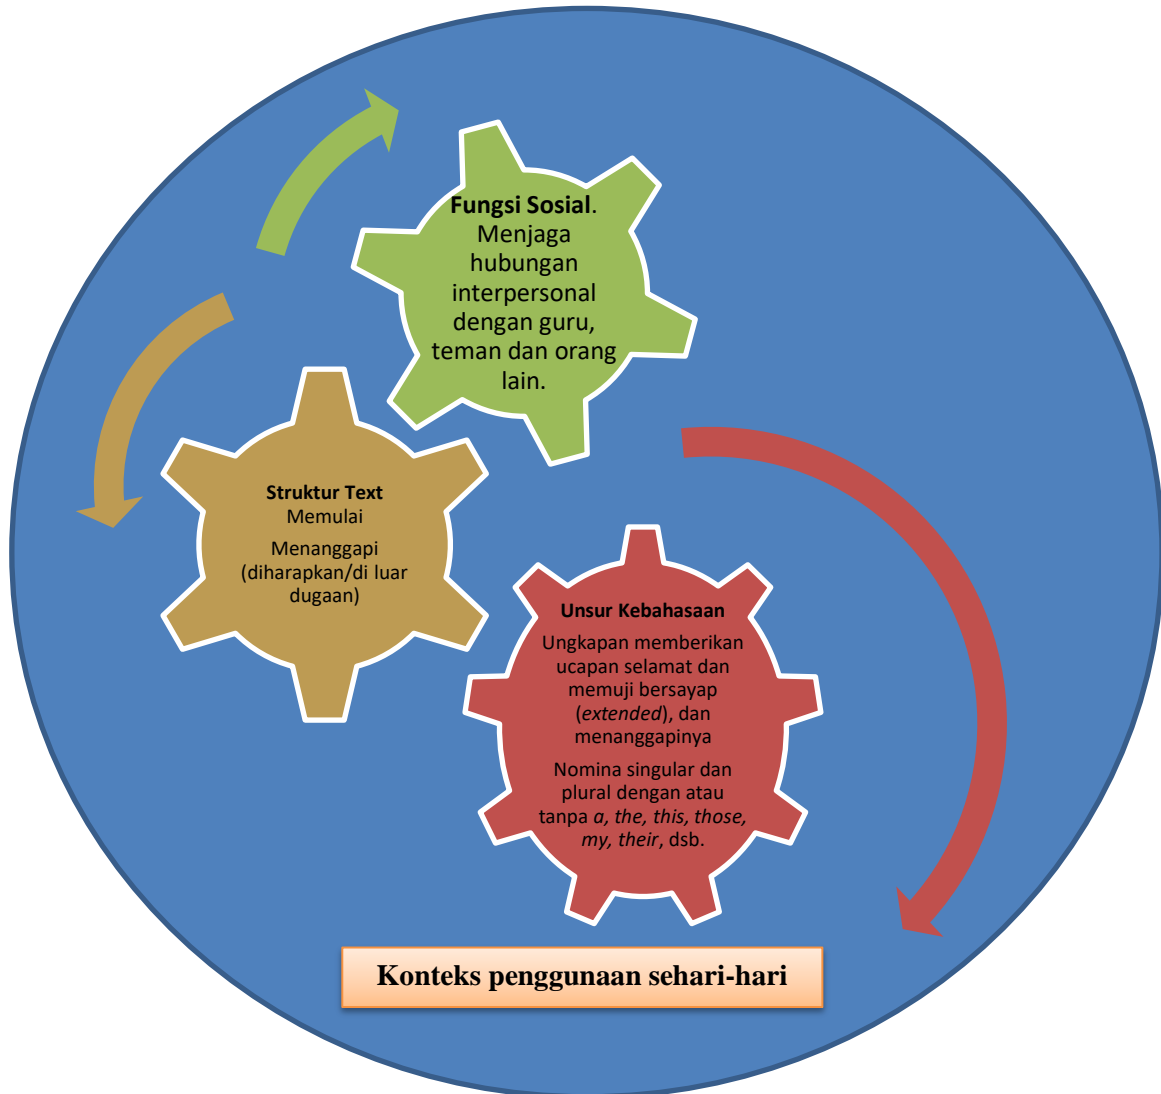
**Fungsi Sosial**. Menjaga hubungan interpersonal dengan guru, teman dan orang lain.

**Struktur Text**
Memulai

Menanggapi (diharapkan/di luar dugaan)

**Unsur Kebahasaan**

Ungkapan memberikan ucapan selamat dan memuji bersayap (*extended*), dan menanggapinya

Nomina singular dan plural dengan atau tanpa *a, the, this, those, my, their*, dsb.

**Konteks penggunaan sehari-hari**